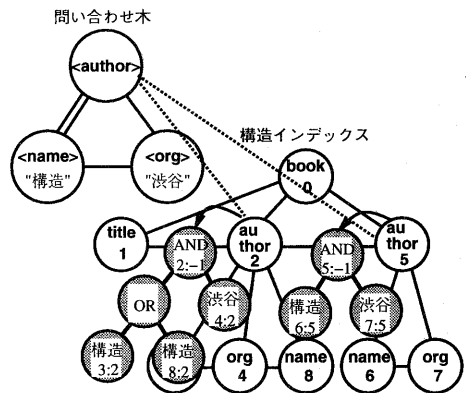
問い合わせ木

<author>

<name>
"構造"

<org>
"渋谷"

構造インデックス

book
0

title
1

AND
2:-1

au
thor
2

AND
5:-1

au
thor
5

OR

渋谷
4:2

構造
6:5

渋谷
7:5

構造
3:2

構造
8:2

org
4

name
8

name
6

org
7